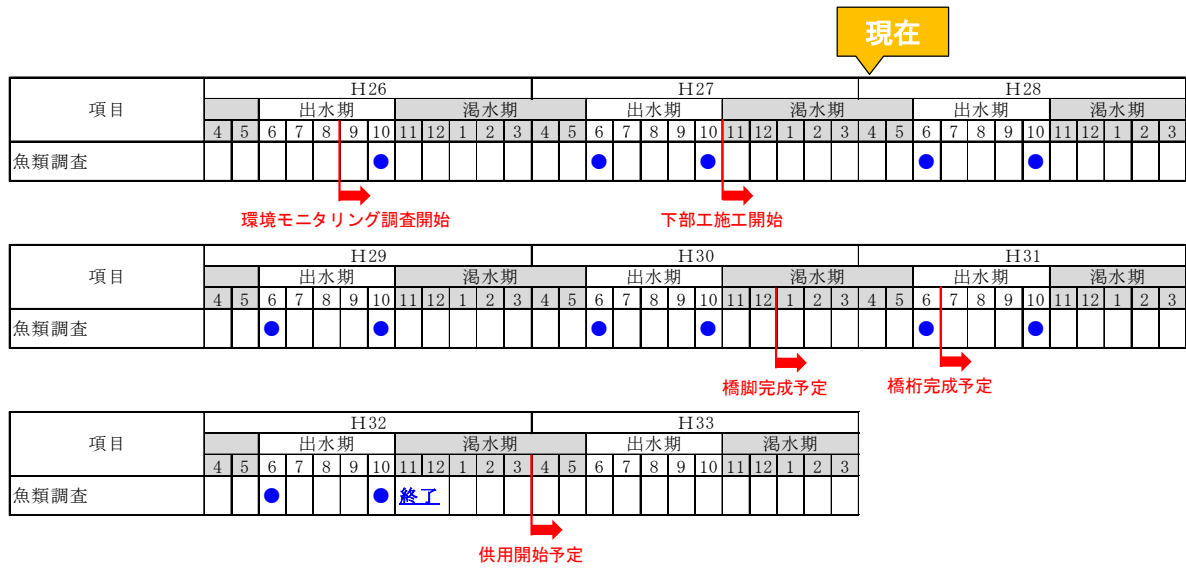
現在

| 項目 | H26 | | | | | | | | | | | | H27 | | | | | | | | | | | | H28 | | | | | | | | | | | |
|---|---|---|---|---|---|---|---|---|---|---|---|---|---|---|---|---|---|---|---|---|---|---|---|---|---|---|---|---|---|---|---|---|---|---|---|---|
| | | | 出水期 | | | | | 渇水期 | | | | | | | 出水期 | | | | | 渇水期 | | | | | | | 出水期 | | | | | 渇水期 | | | | |
| | 4 | 5 | 6 | 7 | 8 | 9 | 10 | 11 | 12 | 1 | 2 | 3 | 4 | 5 | 6 | 7 | 8 | 9 | 10 | 11 | 12 | 1 | 2 | 3 | 4 | 5 | 6 | 7 | 8 | 9 | 10 | 11 | 12 | 1 | 2 | 3 |
| 魚類調査 | | | | | | | ● | | | | | | | | ● | | | | ● | | | | | | | | ● | | | | ● | | | | | |

環境モニタリング調査開始
下部工施工開始

| 項目 | H29 | | | | | | | | | | | | H30 | | | | | | | | | | | | H31 | | | | | | | | | | | |
|---|---|---|---|---|---|---|---|---|---|---|---|---|---|---|---|---|---|---|---|---|---|---|---|---|---|---|---|---|---|---|---|---|---|---|---|---|
| | | | 出水期 | | | | | 渇水期 | | | | | | | 出水期 | | | | | 渇水期 | | | | | | | 出水期 | | | | | 渇水期 | | | | |
| | 4 | 5 | 6 | 7 | 8 | 9 | 10 | 11 | 12 | 1 | 2 | 3 | 4 | 5 | 6 | 7 | 8 | 9 | 10 | 11 | 12 | 1 | 2 | 3 | 4 | 5 | 6 | 7 | 8 | 9 | 10 | 11 | 12 | 1 | 2 | 3 |
| 魚類調査 | | | ● | | | | ● | | | | | | | | ● | | | | ● | | | | | | | | ● | | | | ● | | | | | |

橋脚完成予定
橋桁完成予定

| 項目 | H32 | | | | | | | | | | | | H33 | | | | | | | | | | | |
|---|---|---|---|---|---|---|---|---|---|---|---|---|---|---|---|---|---|---|---|---|---|---|---|---|
| | | | 出水期 | | | | | 渇水期 | | | | | | | 出水期 | | | | | 渇水期 | | | | |
| | 4 | 5 | 6 | 7 | 8 | 9 | 10 | 11 | 12 | 1 | 2 | 3 | 4 | 5 | 6 | 7 | 8 | 9 | 10 | 11 | 12 | 1 | 2 | 3 |
| 魚類調査 | | | ● | | | | ● | 終了 | | | | | | | | | | | | | | | | |

供用開始予定